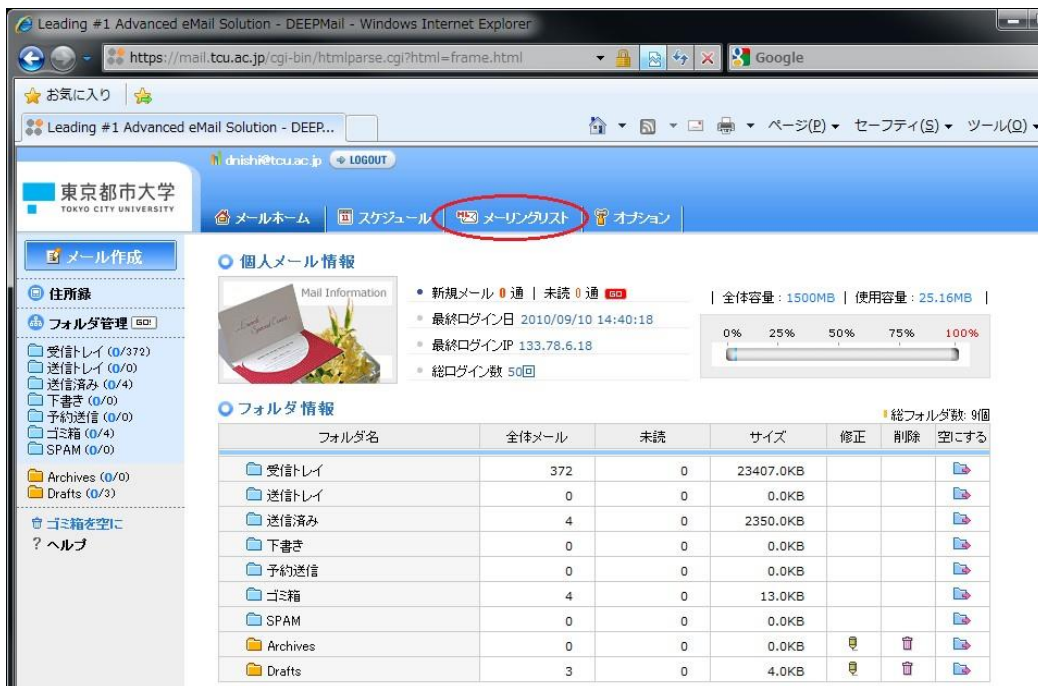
Leading #1 Advanced eMail Solution - DEEPMail - Windows Internet Explorer

https://mail.tcu.ac.jp/cgi-bin/htmlparse.cgi?html=frame.html

Google

お気に入り

Leading #1 Advanced eMail Solution - DEEP...

ページ(P) ▾ セーフティ(S) ▾ ツール(O) ▾

dnishi@tcu.ac.jp LOGOUT

東京都市大学
TOKYO CITY UNIVERSITY

メールホーム | スケジュール | メーリングリスト | オプション

メール作成

住所録

フォルダ管理 GO!

受信トレイ (0/372)
送信トレイ (0/0)
送信済み (0/4)
下書き (0/0)
予約送信 (0/0)
ゴミ箱 (0/4)
SPAM (0/0)

Archives (0/0)
Drafts (0/3)

ゴミ箱を空に
? ヘルプ

個人メール情報

Mail Information

• 新規メール 0 通 | 未読 0 通 GO
• 最終ログイン日 2010/09/10 14:40:18
• 最終ログインIP 133.78.6.18
• 総ログイン数 50回

| 全体容量 : 1500MB | 使用容量 : 25.16MB |

0% 25% 50% 75% 100%

フォルダ情報

総フォルダ数: 9個

| フォルダ名 | 全体メール | 未読 | サイズ | 修正 | 削除 | 空にする |
|---|---|---|---|---|---|---|
| 受信トレイ | 372 | 0 | 23407.0KB | | | |
| 送信トレイ | 0 | 0 | 0.0KB | | | |
| 送信済み | 4 | 0 | 2350.0KB | | | |
| 下書き | 0 | 0 | 0.0KB | | | |
| 予約送信 | 0 | 0 | 0.0KB | | | |
| ゴミ箱 | 4 | 0 | 13.0KB | | | |
| SPAM | 0 | 0 | 0.0KB | | | |
| Archives | 0 | 0 | 0.0KB | | | |
| Drafts | 3 | 0 | 4.0KB | | | |